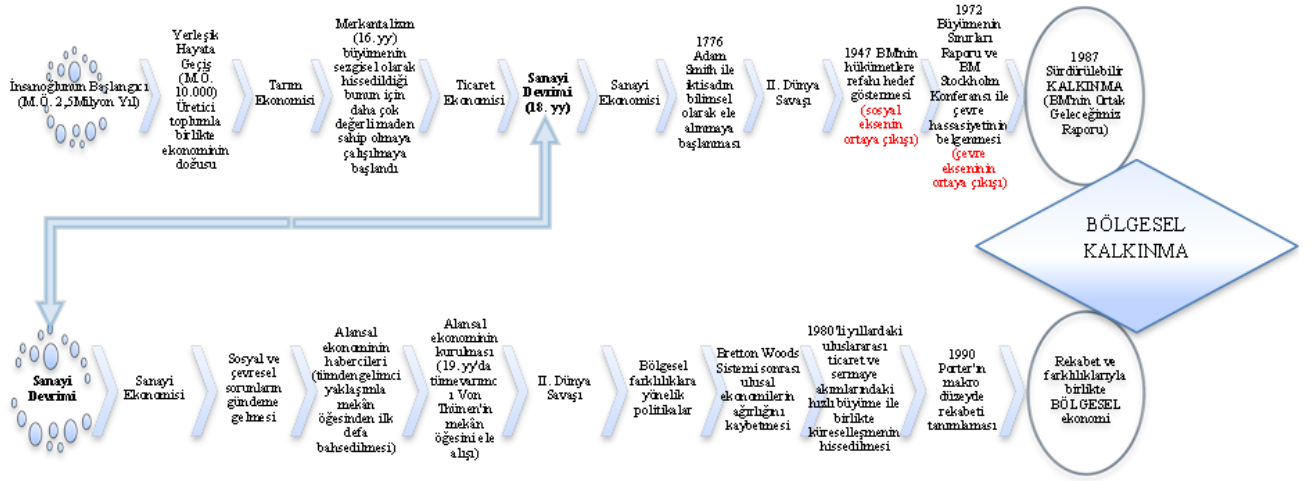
İnsanoğlunun Başlangıcı (M.Ö. 2,5Milyon Yıl)

Yerleşik Hayata Geçiş (M.Ö. 10.000) Üretici toplumla birlikte ekonominin doğuşu

Tarım Ekonomisi

Merkantalizm (16. yy) büyümenin sezgisel olarak hissedildiği bunun için daha çok değerlimaden sahip olmaya çalışılmaya başlandı

Ticaret Ekonomisi

Sanayi Devrimi (18. yy)

Sanayi Ekonomisi

1776 Adam Smith ile iktisadın bilimsel olarak ele alınmaya başlanması

II. Dünya Savaşı

1947 BM'nin hükümetlere refahı hedef göstermesi (sosyal eksenin ortaya çıkışı)

1972 Büyümenin Sınırları Raporu ve BM Stockholm Konferansı ile çevre hassasiyetinin belgenmesi (çevre ekseninin ortaya çıkışı)

1987 Sürdürülebilir KALKINMA (BM'nin Ortak Geleceğimiz Raporu)

BÖLGESEL KALKINMA

Sanayi Devrimi

Sanayi Ekonomisi

Sosyal ve çevresel sorunların gündeme gelmesi

Alansal ekonominin habercileri (tümdengelimci yaklaşımla mekân öğesinden ilk defa bahsedilmesi)

Alansal ekonominin kurulması (19. yy'da tümevarımcı Von Thünen'in mekân öğesini ele alışı)

II. Dünya Savaşı

Bölgesel farklılıklara yönelik politikalar

Bretton Woods Sistemi sonrası ulusal ekonomilerin ağırlığını kaybetmesi

1980'li yıllardaki uluslararası ticaret ve sermaye akımlarındaki hızlı büyüme ile birlikte küreselleşmenin hissedilmesi

1990 Porter'ın makro düzeyde rekabeti tanımlaması

Rekabet ve farklılıklarıyla birlikte BÖLGESEL ekonomi